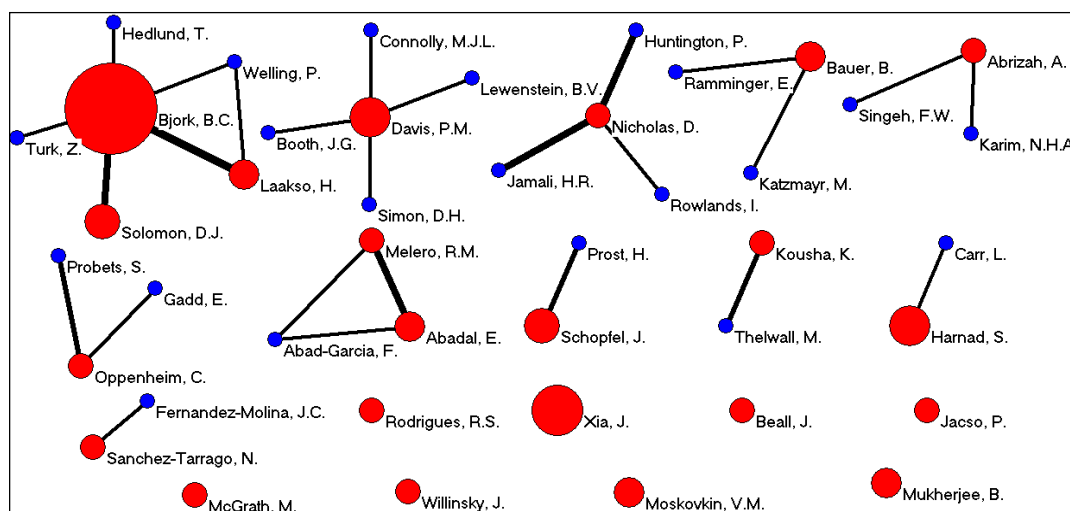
Hedlund, T.
Welling, P.
Bjork, B.C.
Turk, Z.
Laakso, H.
Solomon, D.J.
Connolly, M.J.L.
Lewenstein, B.V.
Booth, J.G.
Davis, P.M.
Simon, D.H.
Huntington, P.
Nicholas, D.
Jamali, H.R.
Rowlands, I.
Ramminger, E.
Bauer, B.
Katzmayr, M.
Abrizah, A.
Singeh, F.W.
Karim, N.H.A
Probets, S.
Gadd, E.
Oppenheim, C.
Melero, R.M.
Abad-Garcia, F.
Abadal, E.
Prost, H.
Schopfel, J.
Kousha, K.
Thelwall, M.
Carr, L.
Harnad, S.
Fernandez-Molina, J.C.
Sanchez-Tarrago, N.
Rodrigues, R.S.
Xia, J.
Beall, J.
Jacso, P.
McGrath, M.
Willinsky, J.
Moskovkin, V.M.
Mukherjee, B.